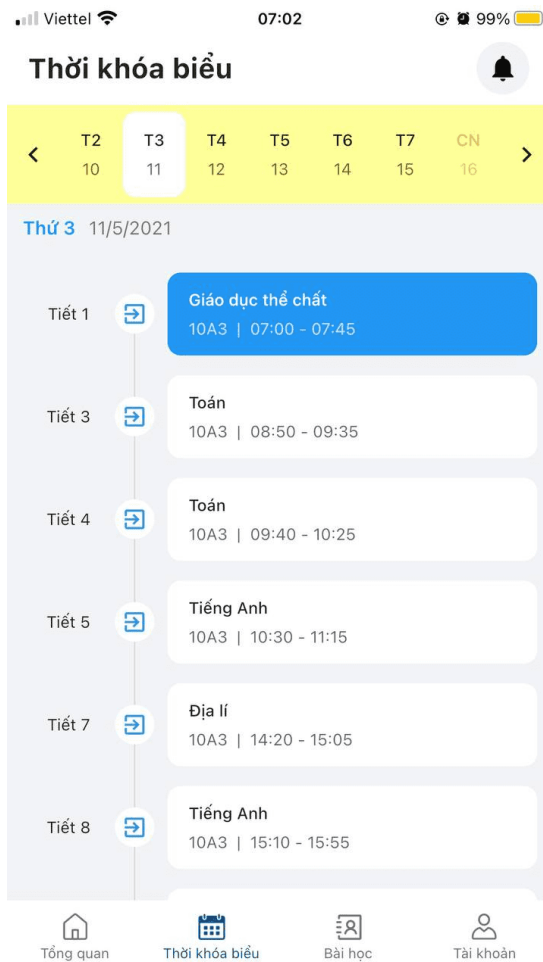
Viettel 07:02 99%

Thời khóa biểu

T2 10
T3 11
T4 12
T5 13
T6 14
T7 15
CN 16

Thứ 3 11/5/2021

Tiết 1
Giáo dục thể chất
10A3 | 07:00 - 07:45

Tiết 3
Toán
10A3 | 08:50 - 09:35

Tiết 4
Toán
10A3 | 09:40 - 10:25

Tiết 5
Tiếng Anh
10A3 | 10:30 - 11:15

Tiết 7
Địa lí
10A3 | 14:20 - 15:05

Tiết 8
Tiếng Anh
10A3 | 15:10 - 15:55

Tổng quan
Thời khóa biểu
Bài học
Tài khoản